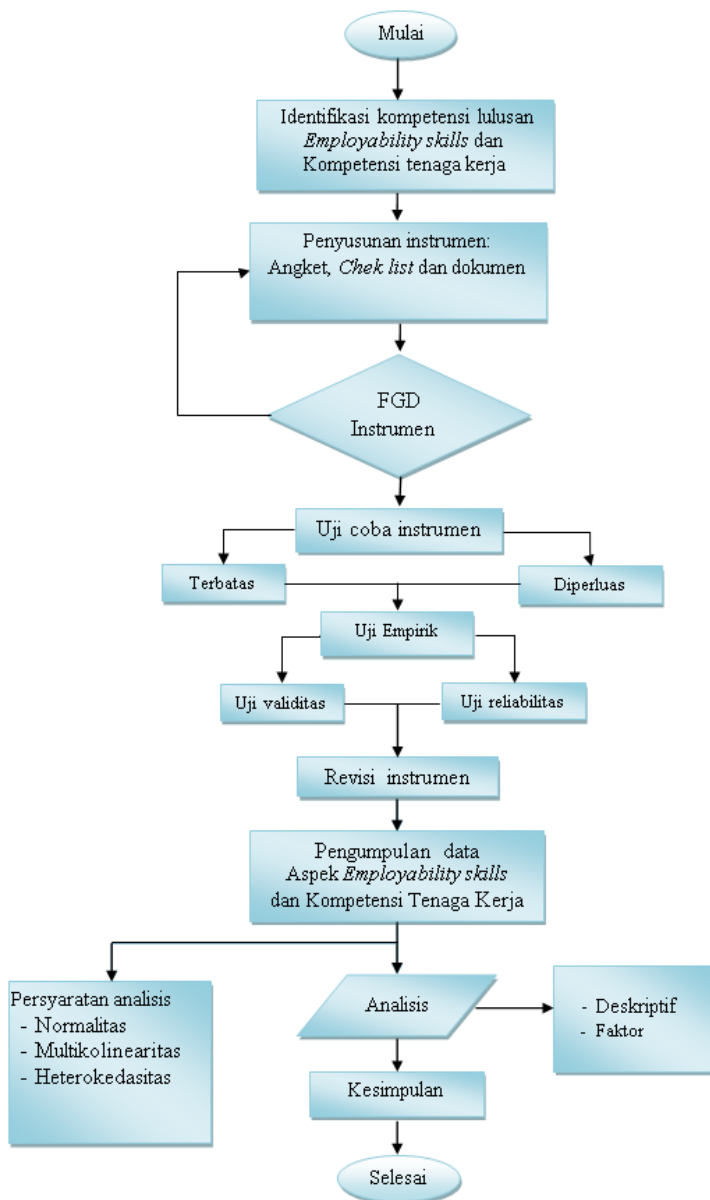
Mulai

Identifikasi kompetensi lulusan *Employability skills* dan Kompetensi tenaga kerja

Penyusunan instrumen: Angket, *Chek list* dan dokumen

FGD Instrumen

Uji coba instrumen

Terbatas

Diperluas

Uji Empirik

Uji validitas

Uji reliabilitas

Revisi instrumen

Pengumpulan data Aspek *Employability skills* dan Kompetensi Tenaga Kerja

Persyaratan analisis
- Normalitas
- Multikolinearitas
- Heterokedasitas

Analisis

- Deskriptif
- Faktor

Kesimpulan

Selesai